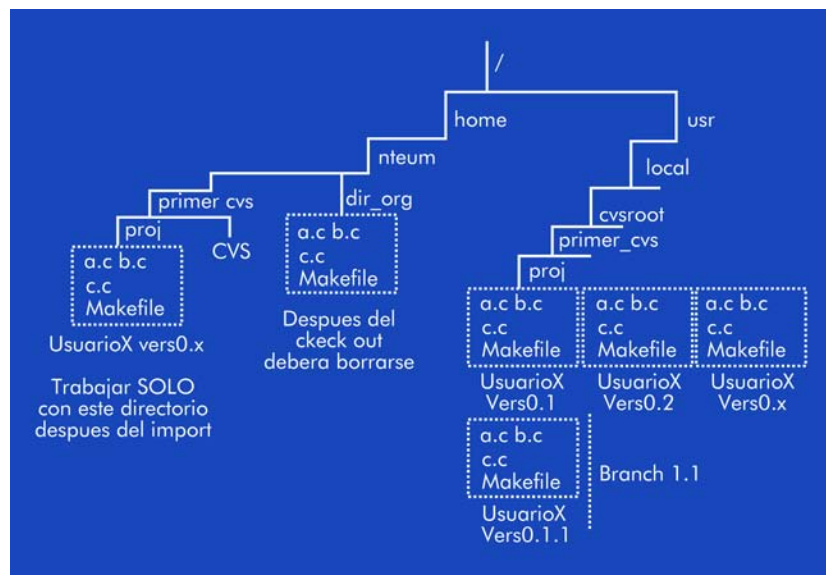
/

home

usr

nteum

local

primer cvs

dir_org

cvsroot

primer_cvs

proj

CVS

a.c b.c
c.c
Makefile

a.c b.c
c.c
Makefile

proj

UsuarioX vers0.x

Trabajar SOLO con este directorio despues del import

Despues del ckeck out debera borrarse

a.c b.c
c.c
Makefile

a.c b.c
c.c
Makefile

a.c b.c
c.c
Makefile

UsuarioX Vers0.1

UsuarioX Vers0.2

UsuarioX Vers0.x

a.c b.c
c.c
Makefile

Branch 1.1

UsuarioX Vers0.1.1